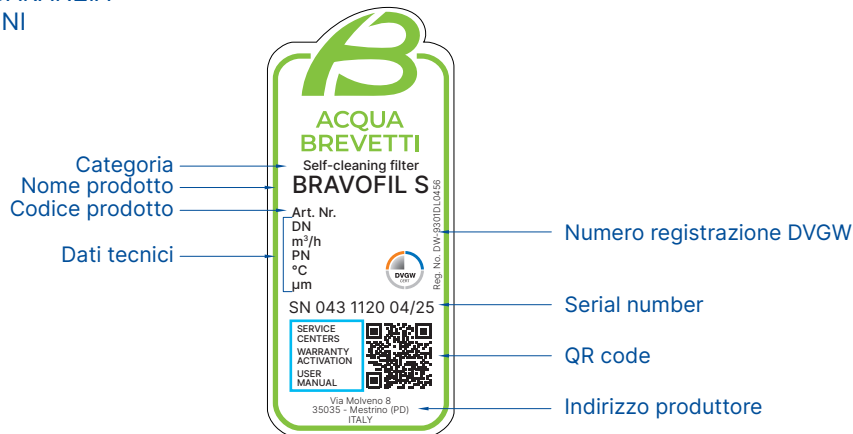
NI

ACQUA BREVETTI

Self-cleaning filter

BRAVOFIL S

Art. Nr.
DN
m$^3$/h
PN
°C
µm

Reg. No. DW-9301DL0456

DVGW

SN 043 1120 04/25

SERVICE CENTERS
WARRANTY ACTIVATION
USER MANUAL

Via Molveno 8
35035 - Mestrino (PD)
ITALY

Categoria
Nome prodotto
Codice prodotto
Dati tecnici

Numero registrazione DVGW
Serial number
QR code
Indirizzo produttore